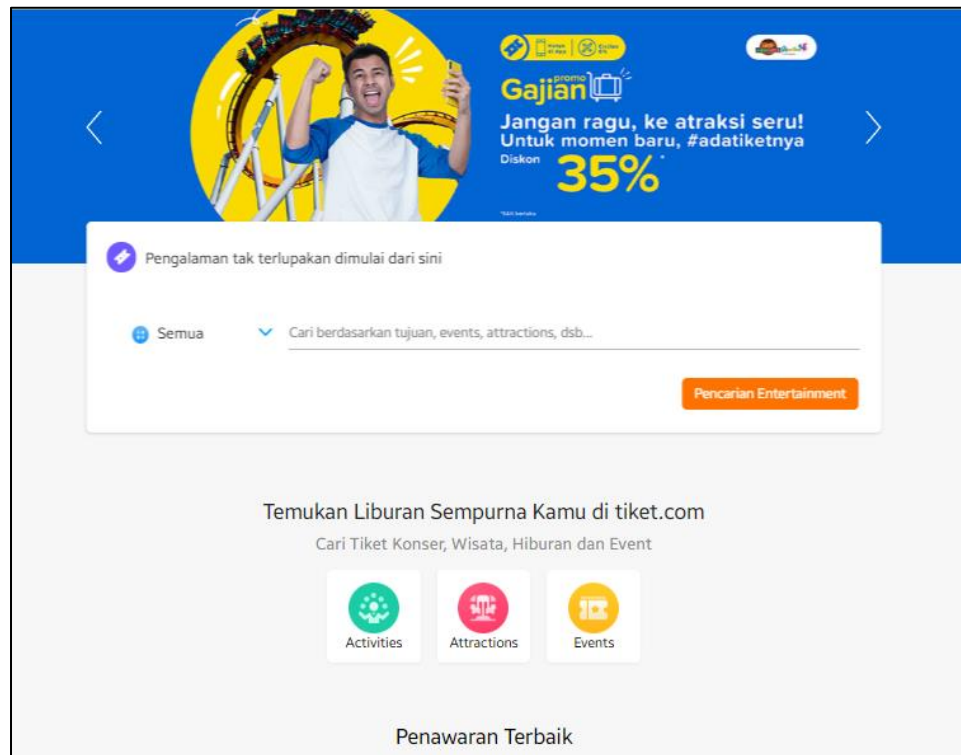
promo
Gajian

Jangan ragu, ke atraksi seru!
Untuk momen baru, #adatiketnya
Diskon 35%*

Pengalaman tak terlupakan dimulai dari sini

Semua

Cari berdasarkan tujuan, events, attractions, dsb...

Pencarian Entertainment

Temukan Liburan Sempurna Kamu di tiket.com

Cari Tiket Konser, Wisata, Hiburan dan Event

Activities

Attractions

Events

Penawaran Terbaik